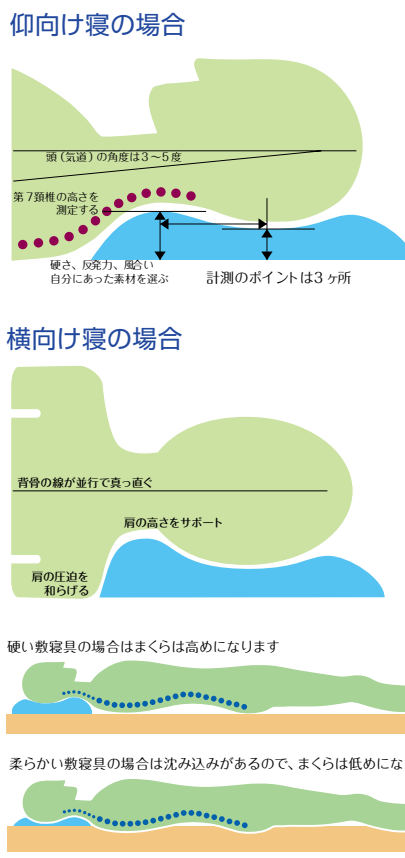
仰向け寝の場合

頭（気道）の角度は３～５度

第７頸椎の高さを測定する

硬さ、反発力、風合い自分にあった素材を選ぶ

計測のポイントは３ヶ所

横向け寝の場合

背骨の線が並行で真っ直ぐ

肩の高さをサポート

肩の圧迫を和らげる

硬い敷寝具の場合はまくらは高めになります

柔らかい敷寝具の場合は沈み込みがあるので、まくらは低めにな